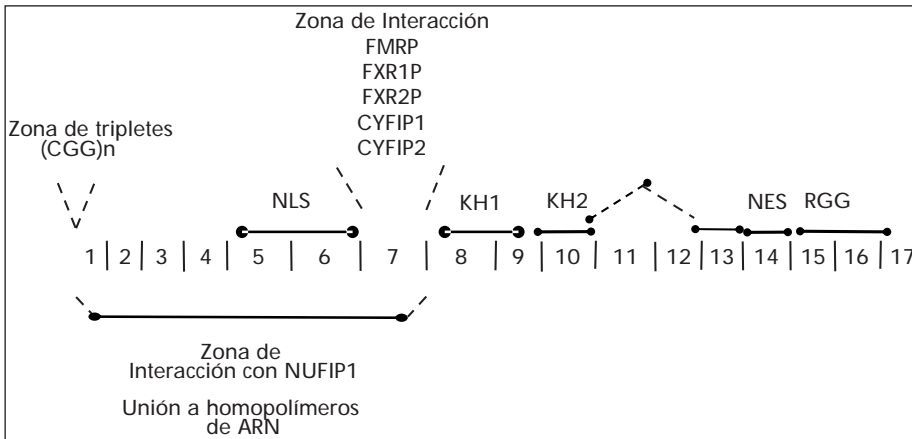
Zona de Interacción
FMRP
FXR1P
FXR2P
CYFIP1
CYFIP2

Zona de tripletes (CGG)n

NLS

KH1

KH2

NES

RGG

1 | 2 | 3 | 4 | 5 | 6 | 7 | 8 | 9 | 10 | 11 | 12 | 13 | 14 | 15 | 16 | 17

Zona de Interacción con NUFIP1

Unión a homopolímeros de ARN